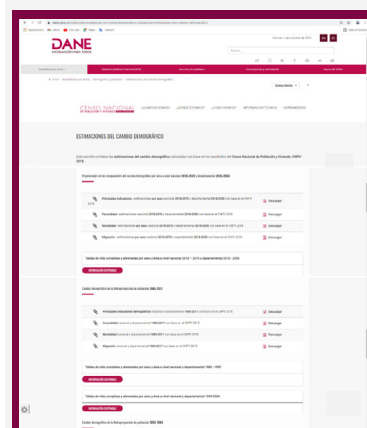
DANE
INFORMACIÓN PARA TODOS

CENSO NACIONAL DE POBLACIÓN Y VIVIENDA

¿CUÁNTOS SOMOS? ¿CÓMO VIVIMOS? ¿CÓMO SOMOS? INFORMACIÓN TÉCNICA HERRAMIENTAS

ESTIMACIONES DEL CAMBIO DEMOGRÁFICO

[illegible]

Descargar
Descargar
Descargar
Descargar

INFORMACIÓN ESTIMADA

Descargar
Descargar
Descargar
Descargar

INFORMACIÓN ESTIMADA

INFORMACIÓN ESTIMADA